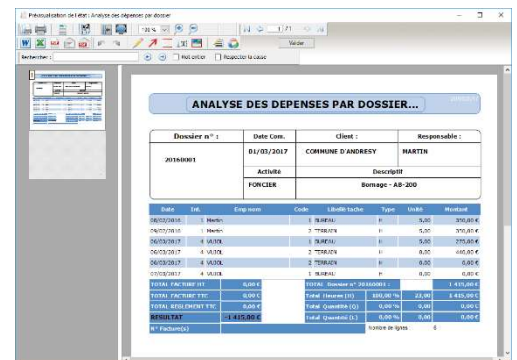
Prévisualisation de l'état : Analyse des dépenses par dossier

100 %

1 / 1

Valider

Rechercher :

Mot entier

Respecter la casse

ANALYSE DES DEPENSES PAR DOSSIER...

| Dossier n° : | Date Com. | Client : | Responsable : |
|---|---|---|---|
| 20160001 | 01/03/2017 | COMMUNE D'ANDRESY | MARTIN |
| | Activité | Descriptif | |
| | FONCIER | Bornage - AB-200 | |

| Date | Int. | Emp nom | Code | Libellé tache | Type | Unité | Montant |
|---|---|---|---|---|---|---|---|
| 08/03/2016 | 1 | Martin | 1 | BUREAU | H | 5,00 | 350,00 € |
| 09/03/2016 | 1 | Martin | 2 | TERRAIN | H | 5,00 | 350,00 € |
| 06/03/2017 | 4 | VUJOL | 1 | BUREAU | H | 5,50 | 275,00 € |
| 06/03/2017 | 4 | VUJOL | 2 | TERRAIN | H | 8,00 | 440,00 € |
| 06/03/2017 | 4 | VUJOL | 2 | TERRAIN | H | 0,00 | 0,00 € |
| 07/03/2017 | 4 | VUJOL | 1 | BUREAU | H | 0,00 | 0,00 € |

| TOTAL FACTURE HT | 0,00 € | TOTAL Dossier n° 20160001 : | | | 1 415,00 € |
|---|---|---|---|---|---|
| TOTAL FACTURE TTC | 0,00 € | Total Heures (H) | 100,00 % | 23,00 | 1 415,00 € |
| TOTAL REGLEMENT TTC | 0,00 € | Total Quantité (Q) | 0,00 % | 0,00 | 0,00 € |
| RESULTAT | -1 415,00 € | Total Quantité (L) | 0,00 % | 0,00 | 0,00 € |
| N° Facture(s) | | Nombre de lignes : | 6 | | |